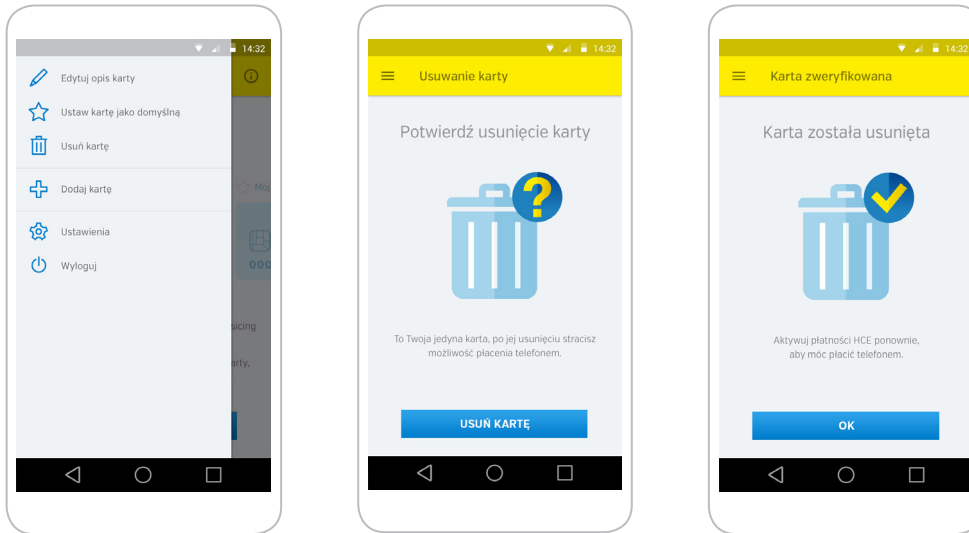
14:32

Edytuj opis karty

Ustaw kartę jako domyślną

Usuń kartę

Dodaj kartę

Ustawienia

Wyloguj

Moj

000

sicing

arty,

14:32

Usuwanie karty

Potwierdź usunięcie karty

?

To Twoja jedyna karta, po jej usunięciu stracisz możliwość płacenia telefonem.

USUŃ KARTĘ

14:32

Karta zweryfikowana

Karta została usunięta

Aktywuj płatności HCE ponownie, aby móc płacić telefonem.

OK